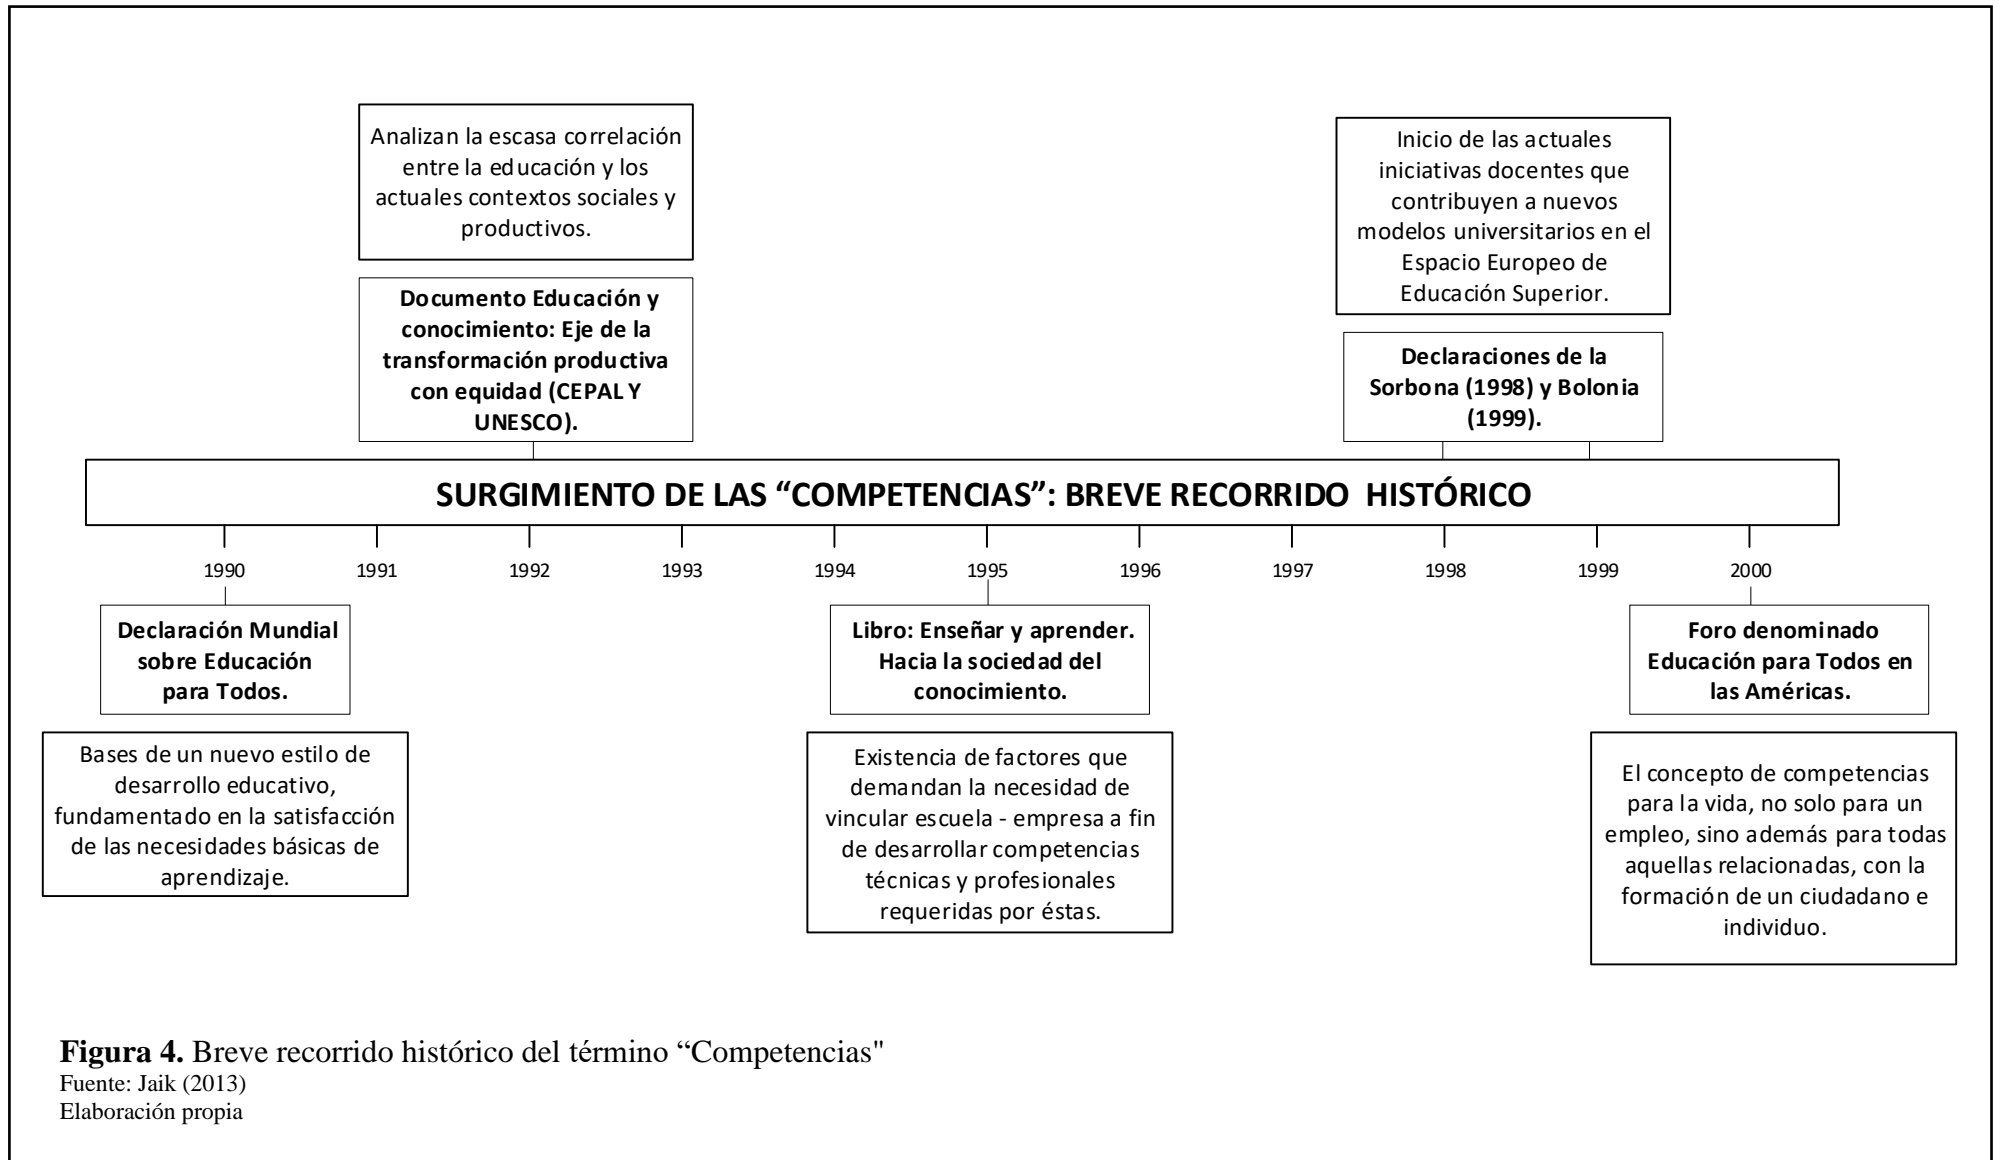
Analizan la escasa correlación entre la educación y los actuales contextos sociales y productivos.

Documento Educación y conocimiento: Eje de la transformación productiva con equidad (CEPAL Y UNESCO).

Inicio de las actuales iniciativas docentes que contribuyen a nuevos modelos universitarios en el Espacio Europeo de Educación Superior.

Declaraciones de la Sorbona (1998) y Bolonia (1999).

SURGIMIENTO DE LAS “COMPETENCIAS”: BREVE RECORRIDO HISTÓRICO

1990 1991 1992 1993 1994 1995 1996 1997 1998 1999 2000

Declaración Mundial sobre Educación para Todos.

Bases de un nuevo estilo de desarrollo educativo, fundamentado en la satisfacción de las necesidades básicas de aprendizaje.

Libro: Enseñar y aprender. Hacia la sociedad del conocimiento.

Existencia de factores que demandan la necesidad de vincular escuela - empresa a fin de desarrollar competencias técnicas y profesionales requeridas por éstas.

Foro denominado Educación para Todos en las Américas.

El concepto de competencias para la vida, no solo para un empleo, sino además para todas aquellas relacionadas, con la formación de un ciudadano e individuo.

**Figura 4.** Breve recorrido histórico del término “Competencias"
Fuente: Jaik (2013)
Elaboración propia